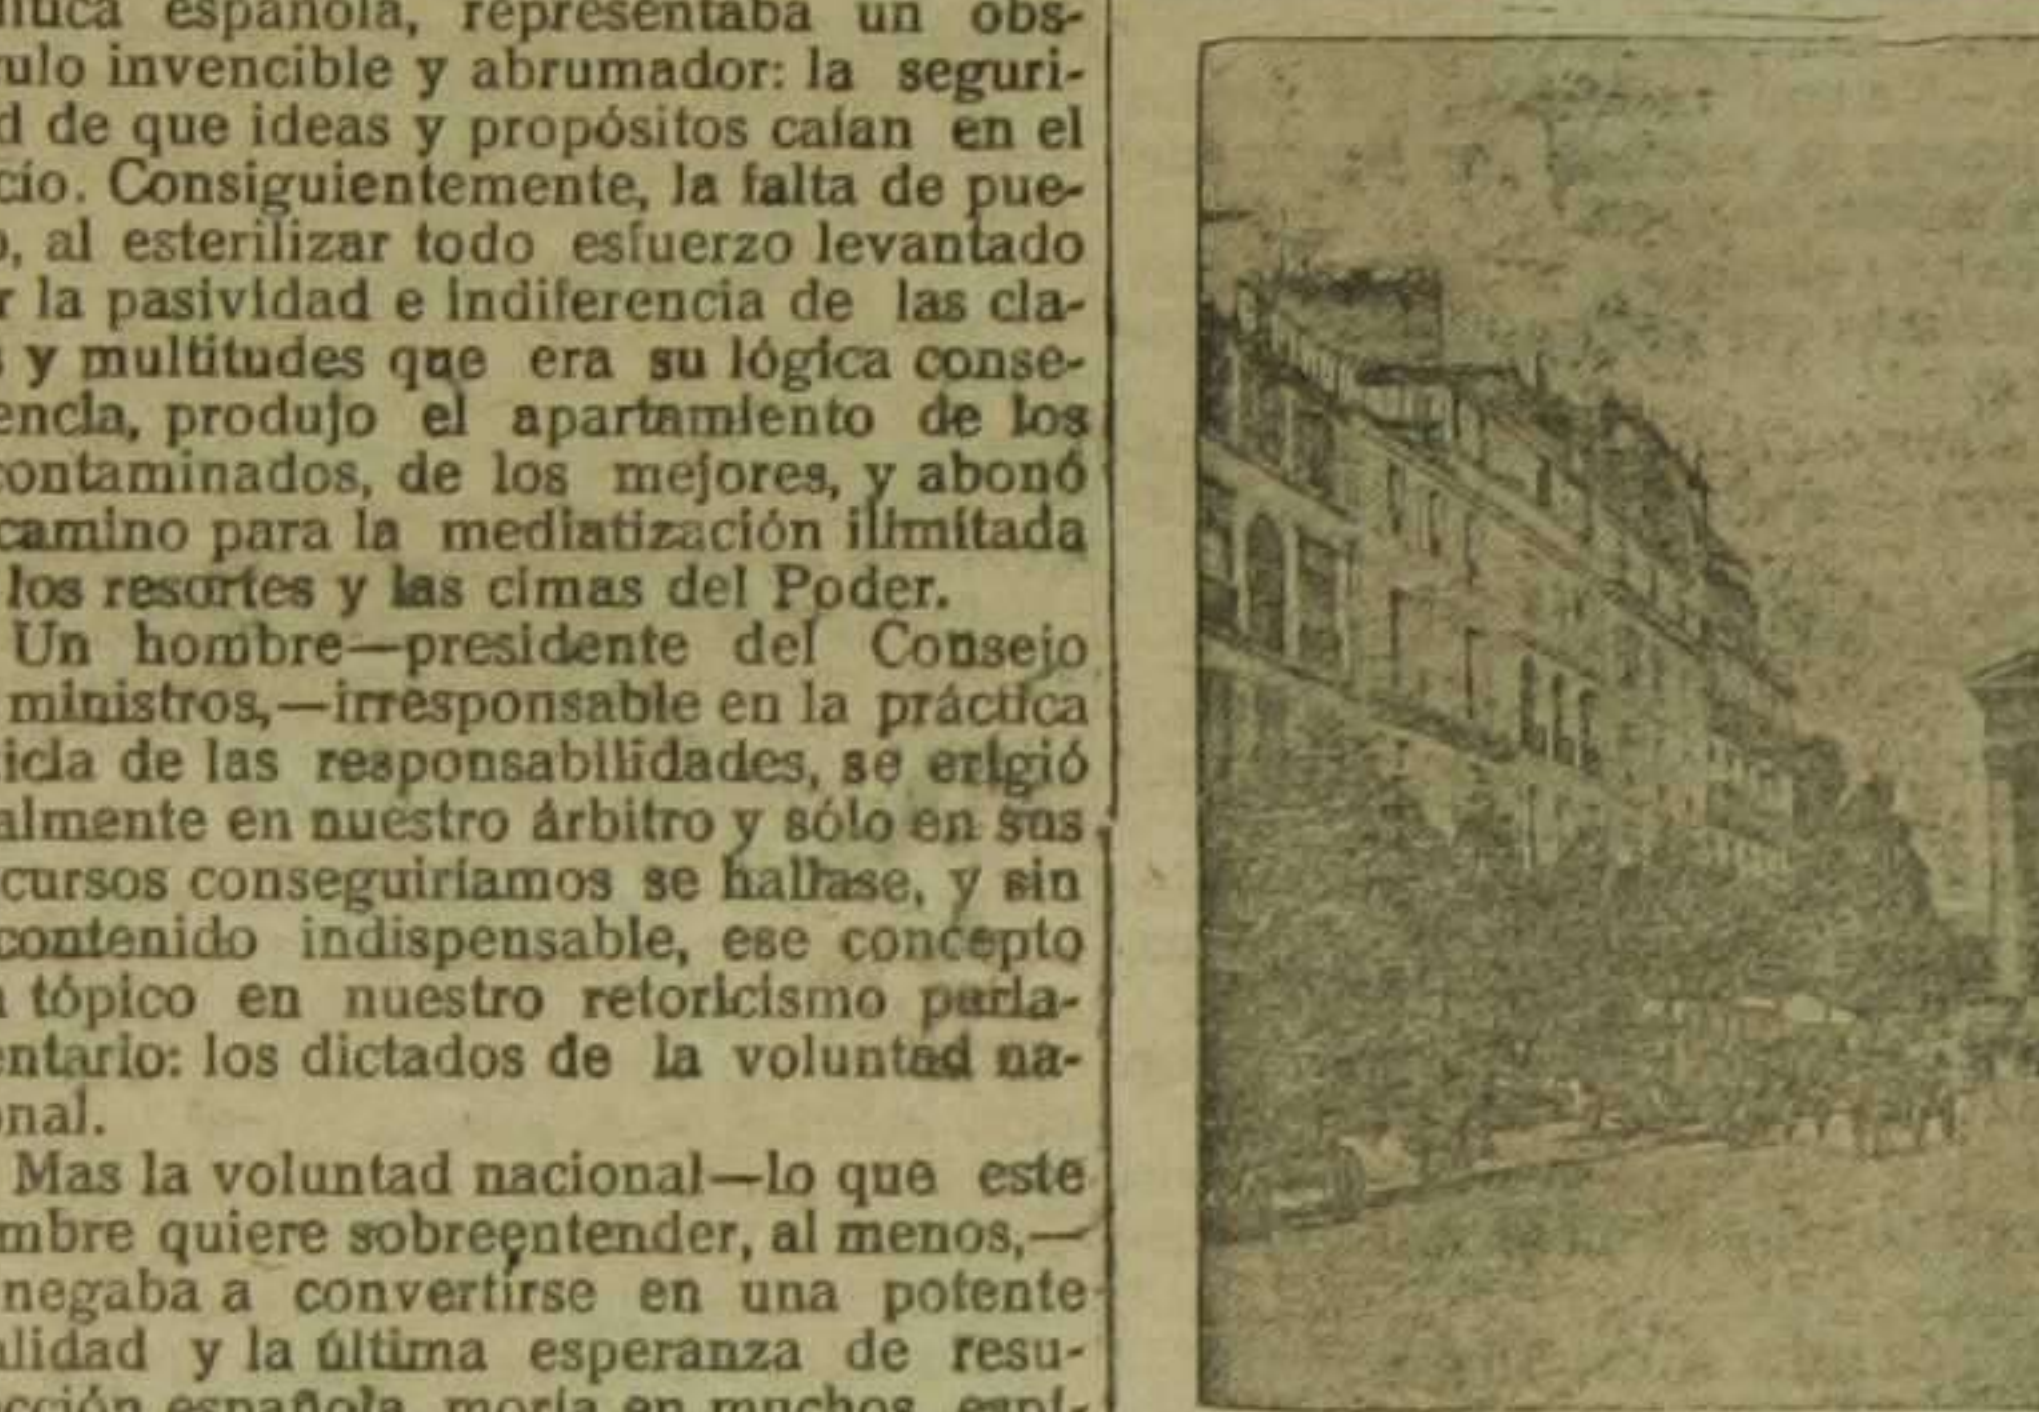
lítica española, representaba un obsulo invencible y abrumador: la seguri-d de que ideas y propósitos caían en el cío. Consiguientemente, la falta de pue-, al esterilizar todo esfuerzo levantado r la pasividad e indiferencia de las cla- y multitudes que era su lógica conse-encia, produjo el apartamiento de los ontaminados, de los mejores, y abonó camino para la mediatización ilimitada los resortes y las cimas del Poder.

Un hombre—presidente del Consejo ministros,—irresponsable en la práctica icia de las responsabilidades, se erigió almente en nuestro árbitro y sólo en sus cursos conseguiríamos se hallase, y sin contenido indispensable, ese concepto tópico en nuestro retoricismo parla-ntario: los dictados de la voluntad na-nal.

Mas la voluntad nacional—lo que este mbre quiere sobreentender, al menos,— negaba a convertirse en una potente lidad y la última esperanza de resu-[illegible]